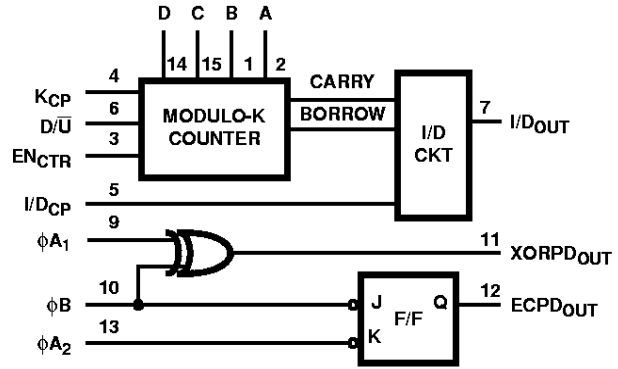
D C B A

14 15 1 2

4
$K_{CP}$
6
$D/\overline{U}$
3
$EN_{CTR}$

MODULO-K COUNTER

CARRY
BORROW

I/D CKT

7
$I/D_{OUT}$

5
$I/D_{CP}$

9
$\phi A_1$

11
$XORPD_{OUT}$

10
$\phi B$

13
$\phi A_2$

J
K
F/F
Q

12
$ECPD_{OUT}$